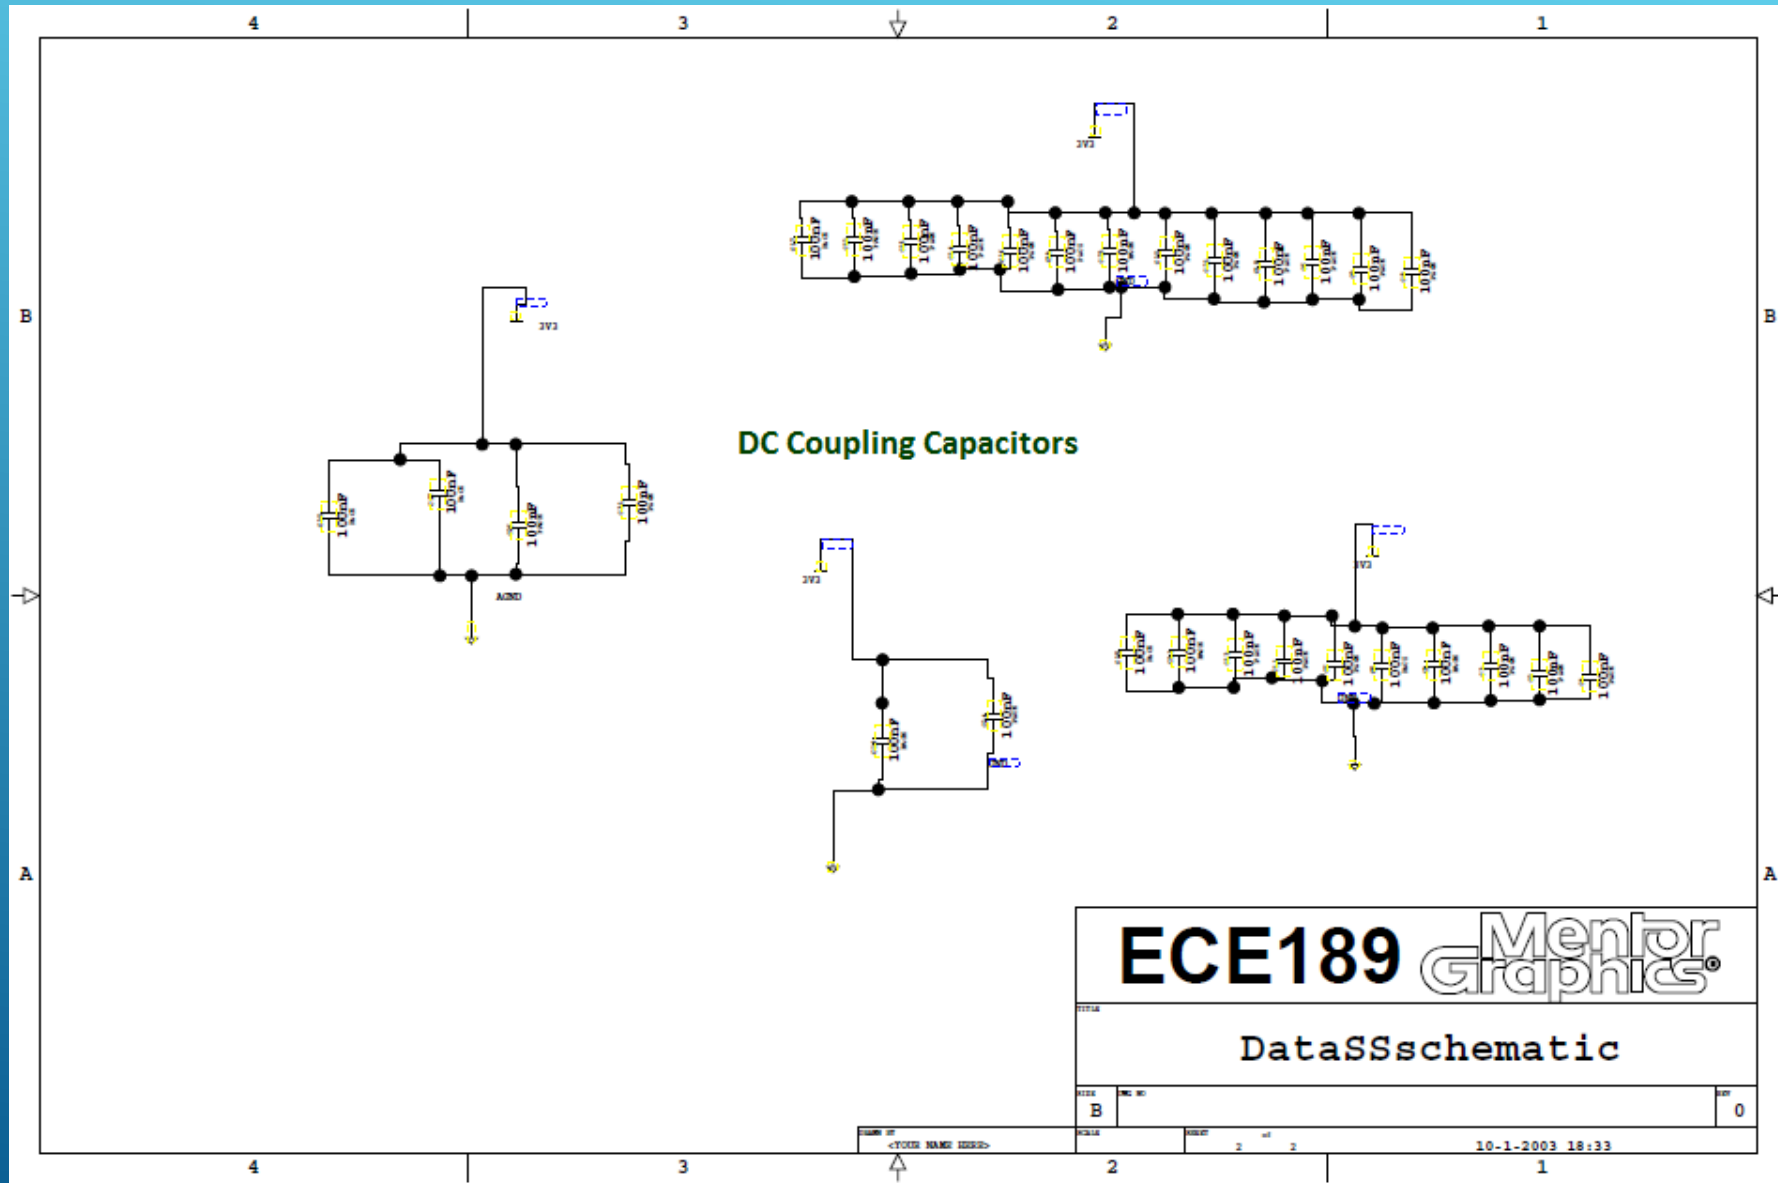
4 3 2 1

B B

3V3

100nF 100nF 100nF 100nF 100nF 100nF 100nF 100nF 100nF 100nF 100nF 100nF 100nF

3V3

DC Coupling Capacitors

100nF 100nF 100nF 100nF

AGND

3V3

100nF 100nF

3V3

100nF 100nF 100nF 100nF 100nF 100nF 100nF 100nF 100nF 100nF

A A

ECE189 Mentor Graphics®

TITLE

DataSSschematic

SIZE B DWG NO REV 0

DRAWN BY <YOUR NAME HERE> SCALE SHEET 2 of 2 10-1-2003 18:33

4 3 2 1